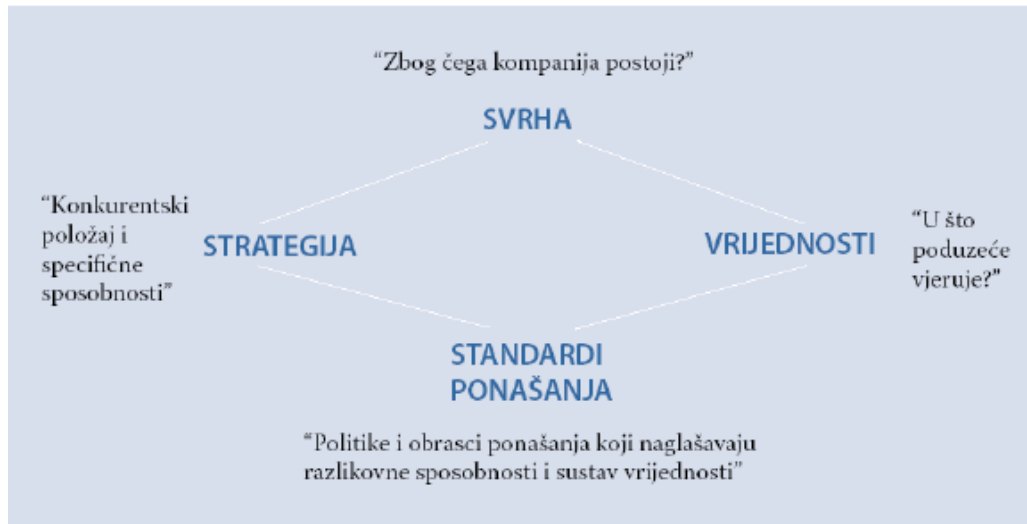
"Zbog čega kompanija postoji?"

SVRHA

"Konkurentski položaj i specifične sposobnosti"

STRATEGIJA

VRIJEDNOSTI

"U što poduzeće vjeruje?"

STANDARDI PONAŠANJA

"Politike i obrasci ponašanja koji naglašavaju razlikovne sposobnosti i sustav vrijednosti"